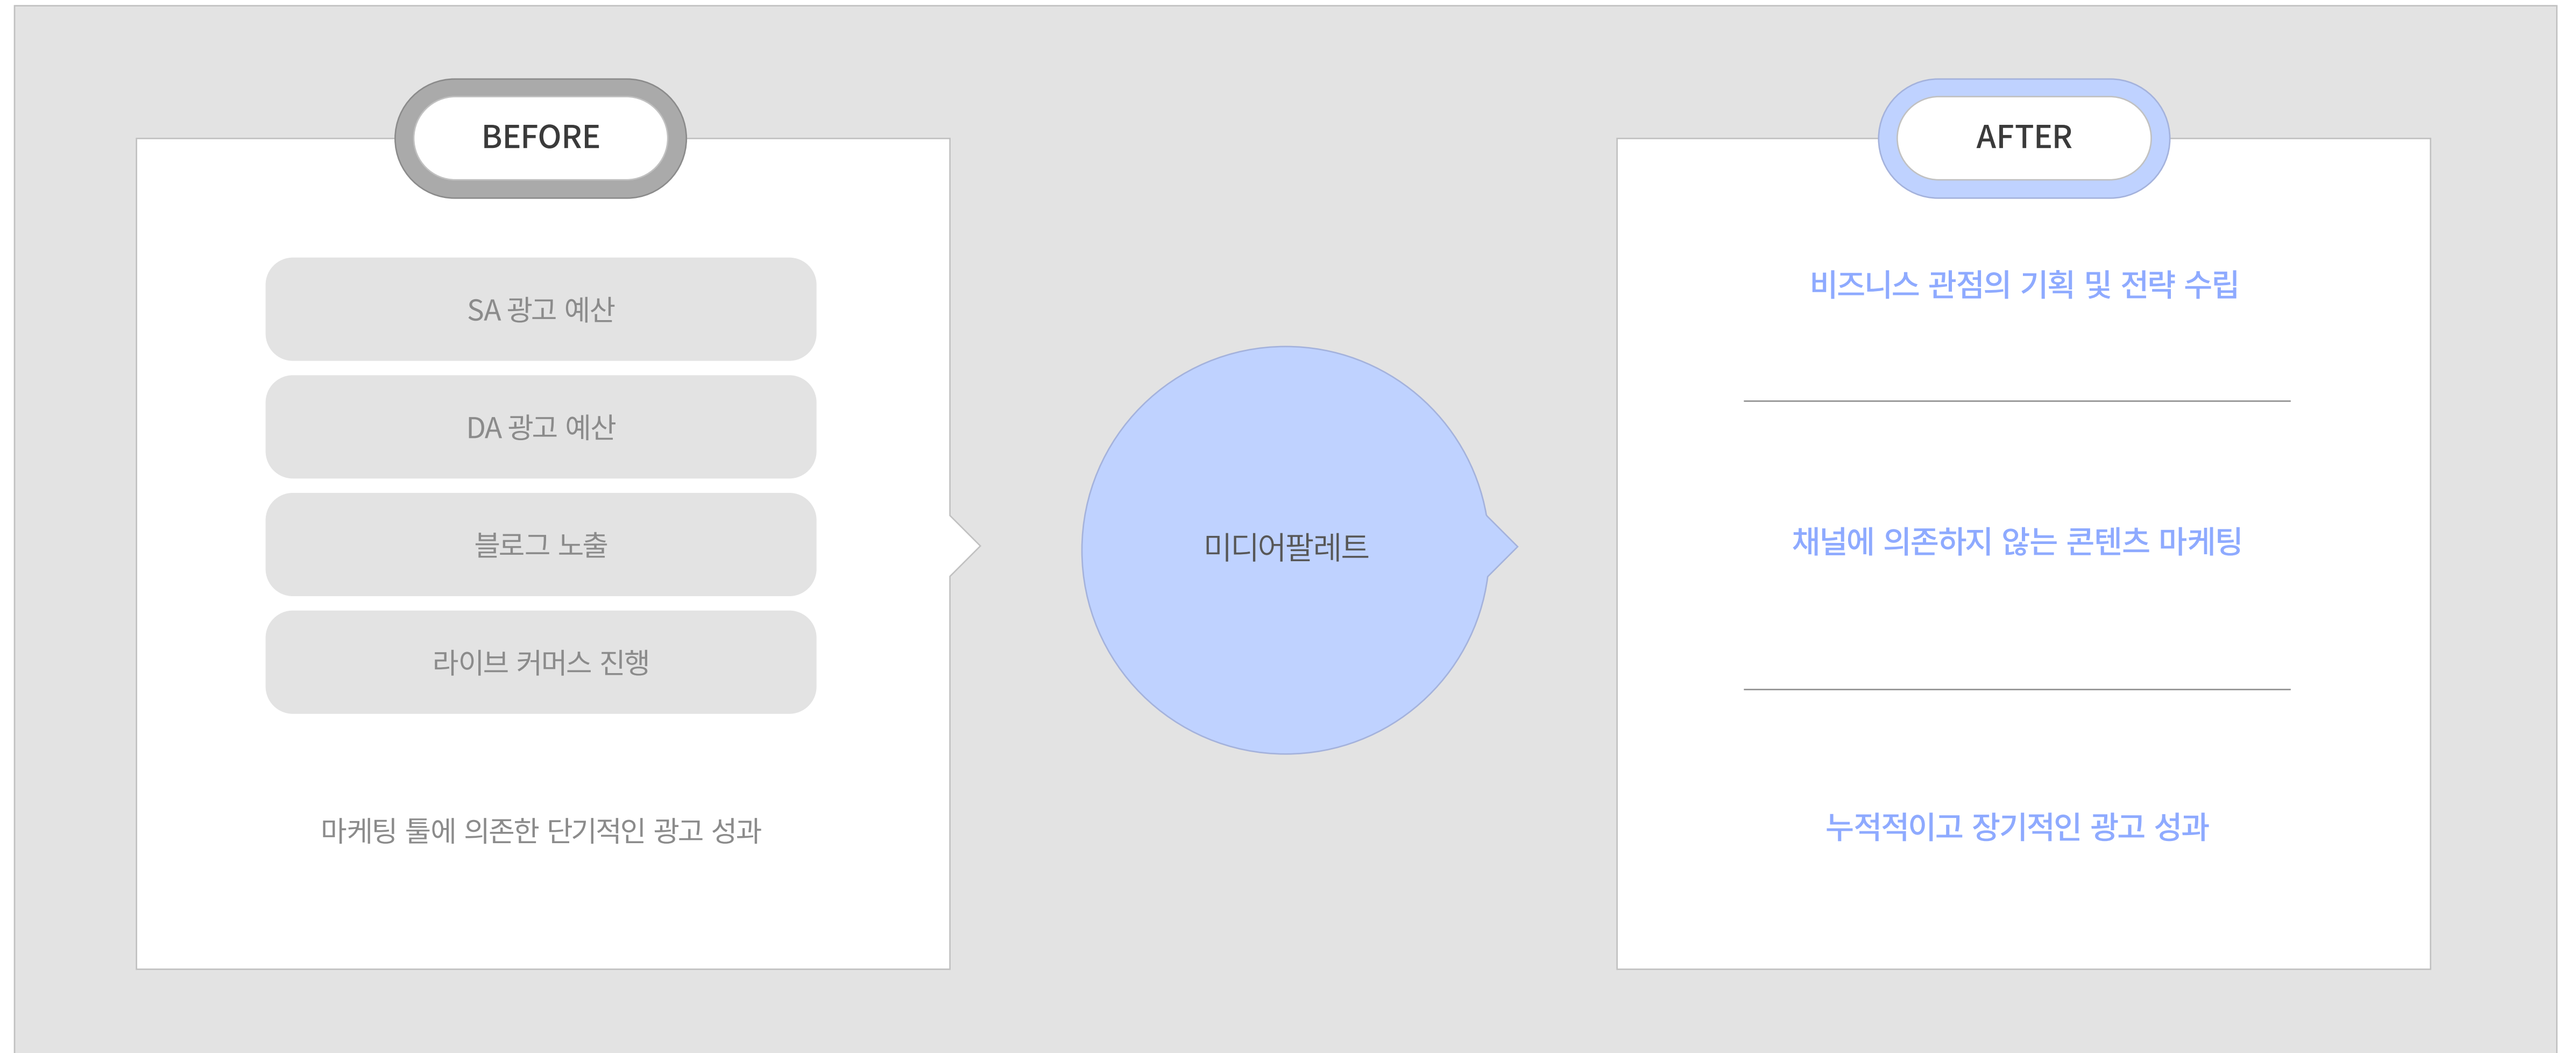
BEFORE

SA 광고 예산

DA 광고 예산

블로그 노출

라이브 커머스 진행

마케팅 툴에 의존한 단기적인 광고 성과

미디어팔레트

AFTER

비즈니스 관점의 기획 및 전략 수립

채널에 의존하지 않는 콘텐츠 마케팅

누적적이고 장기적인 광고 성과